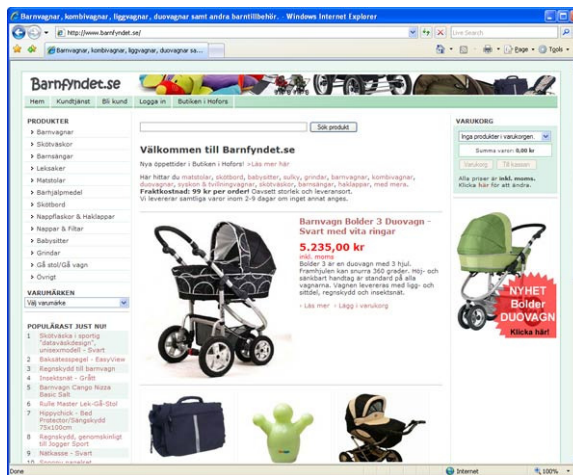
Barnvagnar, kombivagnar, liggvagnar, duovagnar samt andra barntillbehör. - Windows Internet Explorer

http://www.barnfyndet.se/

Live Search

Barnvagnar, kombivagnar, liggvagnar, duovagnar sa...

Page ▾ Tools ▾

Barnfyndet.se

Hem Kundtjänst Bli kund Logga in Butiken i Hofors

PRODUKTER
› Barnvagnar
› Skötväskor
› Barnsängar
› Leksaker
› Matstolar
› Barkjälpmedel
› Skötbord
› Nappflaskor & Haklappar
› Nappar & Filtar
› Babysitter
› Grindar
› Gå stol/Gå vagn
› Övrigt

VARUMÄRKEN
Välj varumärke

POPULÄRAST JUST NU!
1 Skötväska i sportig "dataväskdesign", unisexmodell - Svart
2 Bakåtesspegel - Easyview
3 Regnskydd till barnvagn
4 Insektsnät - Grått
5 Barnvagn Cango Noza Basic Salt
6 Rulle Master Lek-Gå-Stol
7 Hippychick - Bed Protector/Sängskydd 75x90cm
8 Regnskydd, genomskinligt till Jogger Sport
9 Nätkasse - Svart
10 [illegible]

Sök produkt

Välkommen till Barnfyndet.se

Nya öppettider i Butiken i Hofors! › Läs mer här

Här hittar du matstolar, skötbord, babysitter, sulky, grindar, barnvagnar, kombivagnar, duovagnar, syskon & tvillingvagnar, skötväskor, barnsängar, haklappar, med mera.
Fraktkostnad: 99 kr per order! Oavsett storlek och leveransort.
Vi levererar samtliga varor inom 2-9 dagar om inget annat anges.

Barnvagn Bolder 3 Duovagn - Svart med vita ringar

5.235,00 kr
inkl. moms
Bolder 3 är en duovagn med 3 hjul. Framhjulen kan snurra 360 grader. Höj- och sänkbart handtag är standard på alla vagnarna. Vagnen levereras med ligg- och sittdel, regnskydd och insektsnät.

› Läs mer › Lägg i varukorg

VARUKORG
Inga produkter i varukorgen.
Summa varor: 0,00 kr
Varukorg Till kassan
Alla priser är inkl. moms.
Klicka här för att ändra.

NYHET
Bolder
DUOVAGN
Klicka här!

Done
Internet
100%